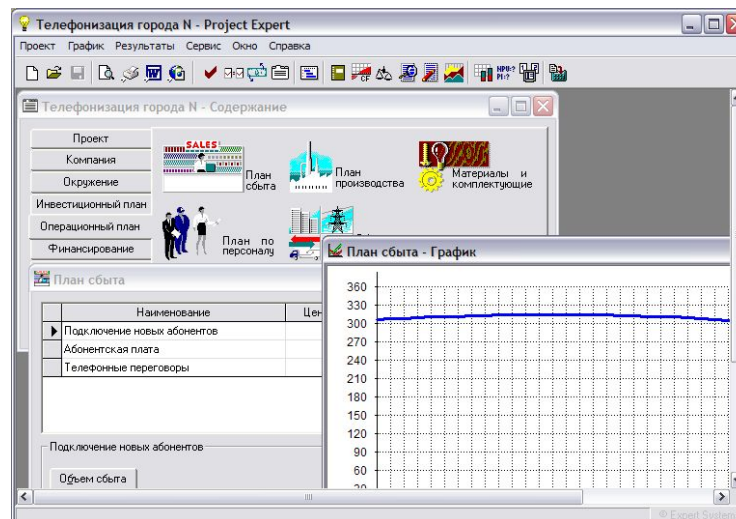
Телефонизация города N - Project Expert

Проект График Результаты Сервис Окно Справка

Телефонизация города N - Содержание

Проект
Компания
Окружение
Инвестиционный план
Операционный план
Финансирование

SALES
План сбыта
План производства
Материалы и комплектующие
План по персоналу

План сбыта

| | Наименование | Цен |
|---|---|---|
| ▶ | Подключение новых абонентов | |
| | Абонентская плата | |
| | Телефонные переговоры | |

Подключение новых абонентов

Объем сбыта

План сбыта - График

360
330
300
270
240
210
180
150
120
90
60
30

© Expert Systems